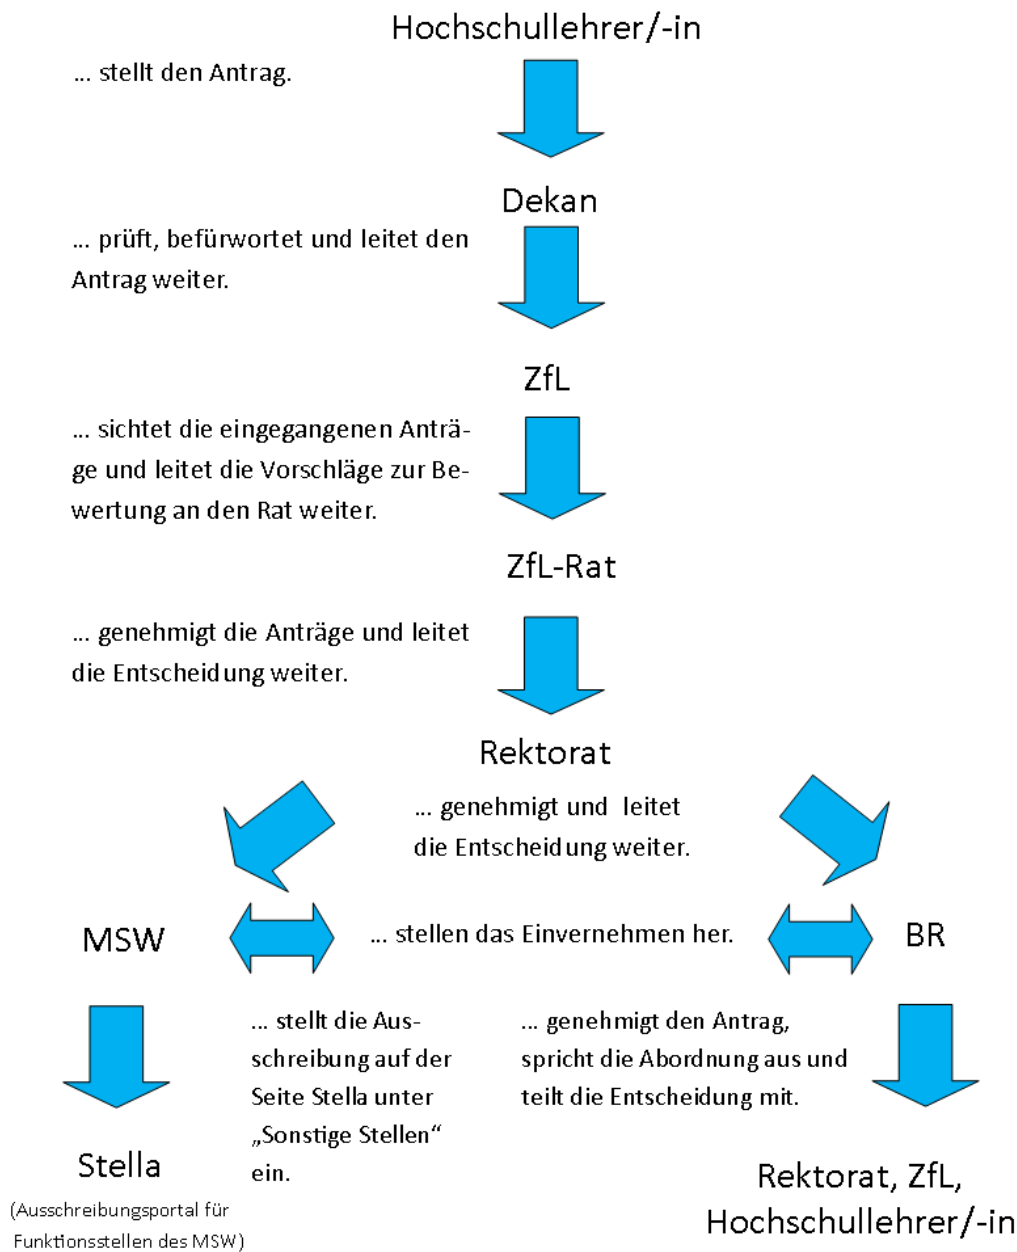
Hochschullehrer/-in

... stellt den Antrag.

Dekan

... prüft, befürwortet und leitet den Antrag weiter.

ZfL

... sichtet die eingegangenen Anträge und leitet die Vorschläge zur Bewertung an den Rat weiter.

ZfL-Rat

... genehmigt die Anträge und leitet die Entscheidung weiter.

Rektorat

... genehmigt und leitet die Entscheidung weiter.

MSW

... stellen das Einvernehmen her.

BR

... stellt die Ausschreibung auf der Seite Stella unter „Sonstige Stellen“ ein.

... genehmigt den Antrag, spricht die Abordnung aus und teilt die Entscheidung mit.

Stella

(Ausschreibungsportal für Funktionsstellen des MSW)

Rektorat, ZfL, Hochschullehrer/-in